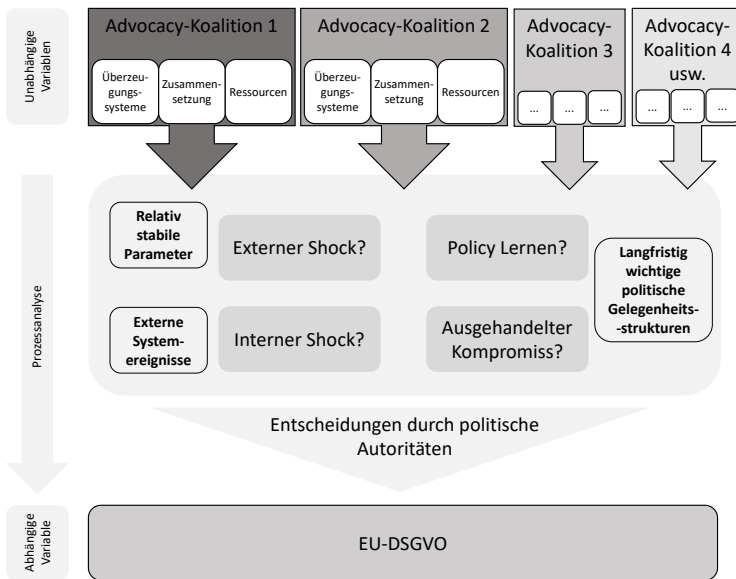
Unabhängige Variablen

Advocacy-Koalition 1

Überzeugungssysteme

Zusammensetzung

Ressourcen

Advocacy-Koalition 2

Überzeugungssysteme

Zusammensetzung

Ressourcen

Advocacy-Koalition 3

...

...

...

Advocacy-Koalition 4 usw.

...

...

...

Prozessanalyse

Relativ stabile Parameter

Externer Shock?

Policy Lernen?

Langfristig wichtige politische Gelegenheits--strukturen

Externe Systemereignisse

Interner Shock?

Ausgehandelter Kompromiss?

Entscheidungen durch politische Autoritäten

Abhängige Variable

EU-DSGVO